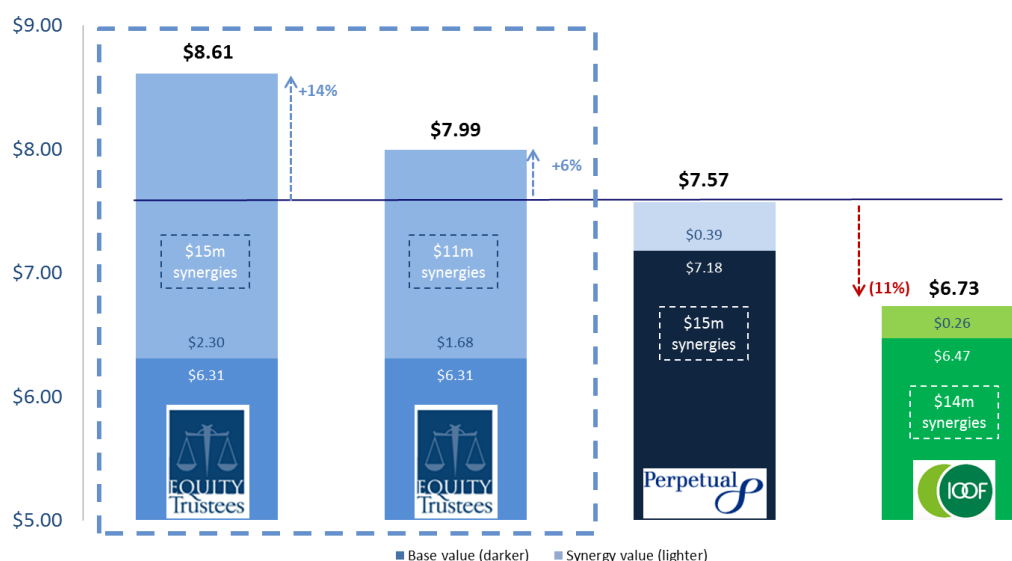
$9.00
$8.00
$7.00
$6.00
$5.00

$8.61
+14%
$15m synergies
$2.30
$6.31
EQUITY Trustees

$7.99
+6%
$11m synergies
$1.68
$6.31
EQUITY Trustees

$7.57
$0.39
$7.18
$15m synergies
Perpetual

(11%)
$6.73
$0.26
$6.47
$14m synergies
IOOF

Base value (darker)
Synergy value (lighter)